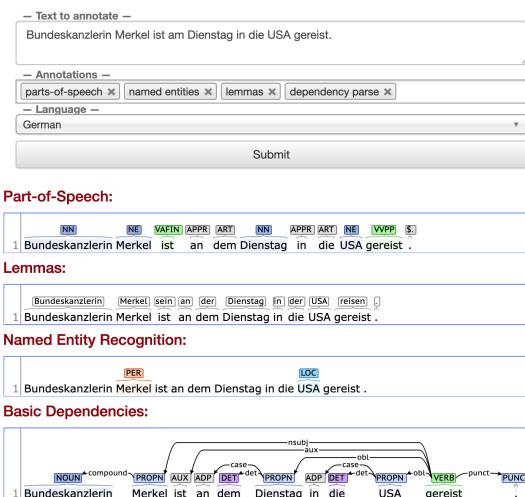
— Text to annotate —
Bundeskanzlerin Merkel ist am Dienstag in die USA gereist.

— Annotations —
parts-of-speech ✖ named entities ✖ lemmas ✖ dependency parse ✖

— Language —
German

Submit

Part-of-Speech:

NN NE VAFIN APPR ART NN APPR ART NE VVPP $.
1 Bundeskanzlerin Merkel ist an dem Dienstag in die USA gereist .

Lemmas:

Bundeskanzlerin Merkel sein an der Dienstag in der USA reisen .
1 Bundeskanzlerin Merkel ist an dem Dienstag in die USA gereist .

Named Entity Recognition:

PER LOC
1 Bundeskanzlerin Merkel ist an dem Dienstag in die USA gereist .

Basic Dependencies:

nsubj aux obl case det case det obl compound punct
NOUN PROPN AUX ADP DET PROPN ADP DET PROPN VERB PUNC
1 Bundeskanzlerin Merkel ist an dem Dienstag in die USA gereist .